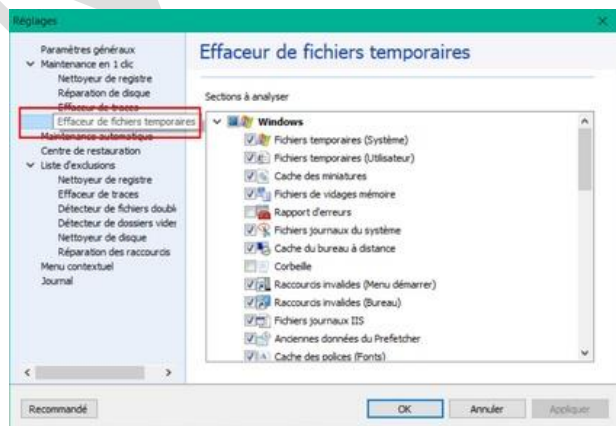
Réglages

×

Paramètres généraux
Maintenance en 1 clic
Nettoyeur de registre
Réparation de disque
Effaceur de traces
Effaceur de fichiers temporaires
Maintenance automatique
Centre de restauration
Liste d'exclusions
Nettoyeur de registre
Effaceur de traces
Détecteur de fichiers doubl
Détecteur de dossiers vide
Nettoyeur de disque
Réparation des raccourcis
Menu contextuel
Journal

Effaceur de fichiers temporaires

Sections à analyser

Windows
Fichiers temporaires (Système)
Fichiers temporaires (Utilisateur)
Cache des miniatures
Fichiers de vidages mémoire
Rapport d'erreurs
Fichiers journaux du système
Cache du bureau à distance
Corbeille
Raccourcis invalides (Menu démarrer)
Raccourcis invalides (Bureau)
Fichiers journaux IIS
Anciennes données du Prefetcher
Cache des polices (Fonts)

Recommandé

OK

Annuler

Appliquer